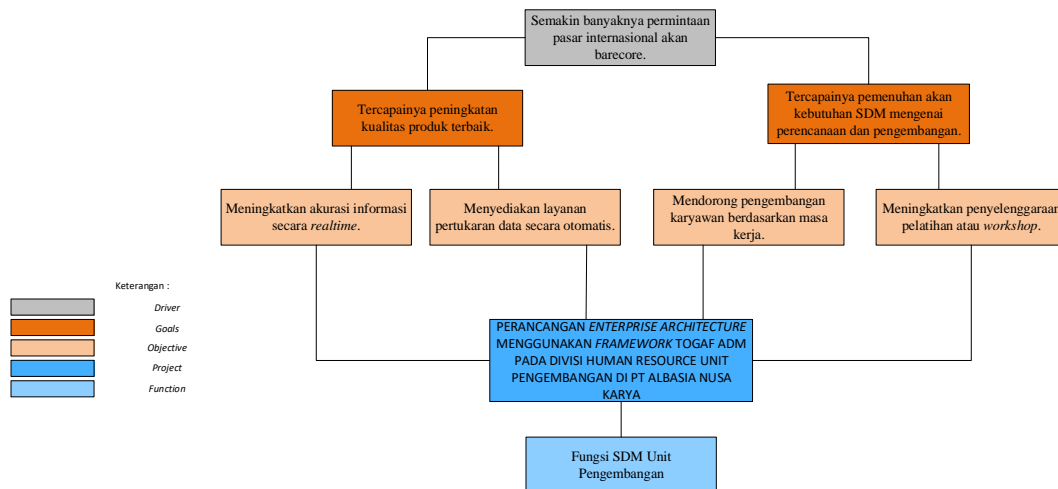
Semakin banyaknya permintaan pasar internasional akan barecore.

Tercapainya peningkatan kualitas produk terbaik.

Tercapainya pemenuhan akan kebutuhan SDM mengenai perencanaan dan pengembangan.

Meningkatkan akurasi informasi secara *realtime*.

Menyediakan layanan pertukaran data secara otomatis.

Mendorong pengembangan karyawan berdasarkan masa kerja.

Meningkatkan penyelenggaraan pelatihan atau *workshop*.

Keterangan :

Driver

Goals

Objective

Project

Function

PERANCANGAN *ENTERPRISE ARCHITECTURE* MENGGUNAKAN *FRAMEWORK* TOGAF ADM PADA DIVISI HUMAN RESOURCE UNIT PENGEMBANGAN DI PT ALBASIA NUSA KARYA

Fungsi SDM Unit Pengembangan